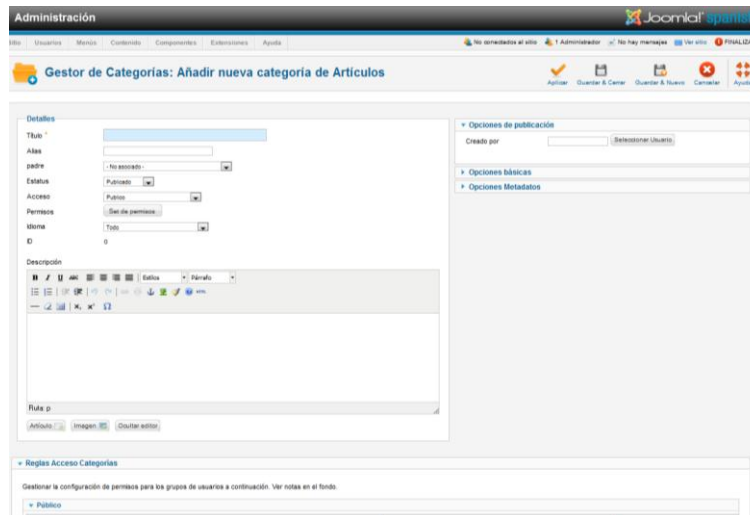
Administración

Joomla! Spanish

itio Usuarios Menús Contenido Componentes Extensiones Ayuda

No conectados al sitio 1 Administrador No hay mensajes Ver sitio FINALIZA

Gestor de Categorías: Añadir nueva categoría de Artículos

Aplicar Guardar & Cerrar Guardar & Nuevo Cancelar Ayuda

Detalles

Título *

Alias

padre - No asociado -

Estatus Publicado

Acceso Publico

Permisos Set de permisos

Idioma Todo

ID 0

Descripción

Estilos Párrafo

Ruta: p

Artículo Imagen Ocultar editor

Opciones de publicación

Creado por Seleccionar Usuario

Opciones básicas

Opciones Metadatos

Reglas Acceso Categorías

Gestionar la configuración de permisos para los grupos de usuarios a continuación. Ver notas en el fondo.

Público